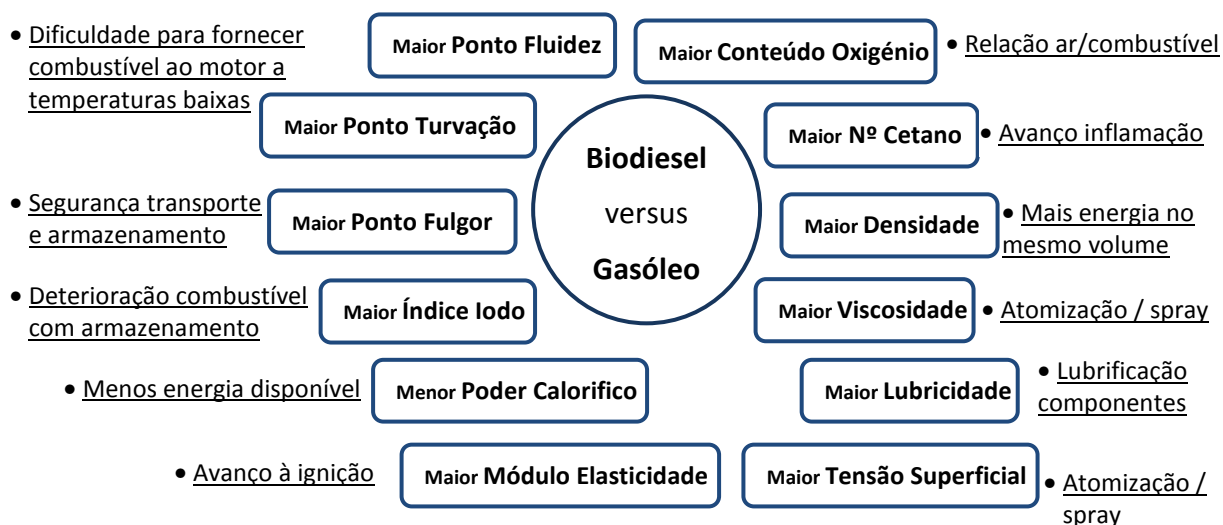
Biodiesel
versus
Gasóleo

• Dificuldade para fornecer combustível ao motor a temperaturas baixas

Maior Ponto Fluidez

Maior Conteúdo Oxigénio

• Relação ar/combustível

Maior Ponto Turvação

Maior Nº Cetano

• Avanço inflamação

• Segurança transporte e armazenamento

Maior Ponto Fulgor

Maior Densidade

• Mais energia no mesmo volume

• Deterioração combustível com armazenamento

Maior Índice Iodo

Maior Viscosidade

• Atomização / spray

• Menos energia disponível

Menor Poder Calorifico

Maior Lubricidade

• Lubrificação componentes

• Avanço à ignição

Maior Módulo Elasticidade

Maior Tensão Superficial

• Atomização / spray